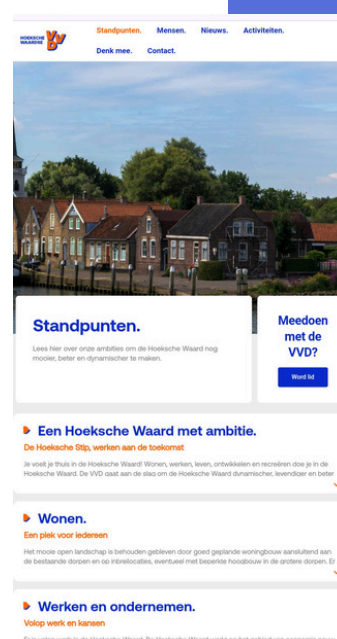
HOEKSCHE WAARDE VVD

Standpunten. Mensen. Nieuws. Activiteiten.

Denk mee. Contact.

Standpunten.

Lees hier over onze ambities om de Hoeksche Waard nog mooier, beter en dynamischer te maken.

Meedoen met de VVD?

Word lid

Een Hoeksche Waard met ambitie.

De Hoeksche Stip, werken aan de toekomst

Je voelt je thuis in de Hoeksche Waard! Wonen, werken, leven, ontwikkelen en recreëren doe je in de Hoeksche Waard. De VVD gaat aan de slag om de Hoeksche Waard dynamischer, levendiger en beter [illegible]

Wonen.

Een plek voor iedereen

Het mooie open landschap is behouden gebleven door goed geplande woningbouw aansluitend aan de bestaande dorpen en op inbreilocaties, eventueel met beperkte hoogbouw in de grotere dorpen. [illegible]

Werken en ondernemen.

Volop werk en kansen

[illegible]